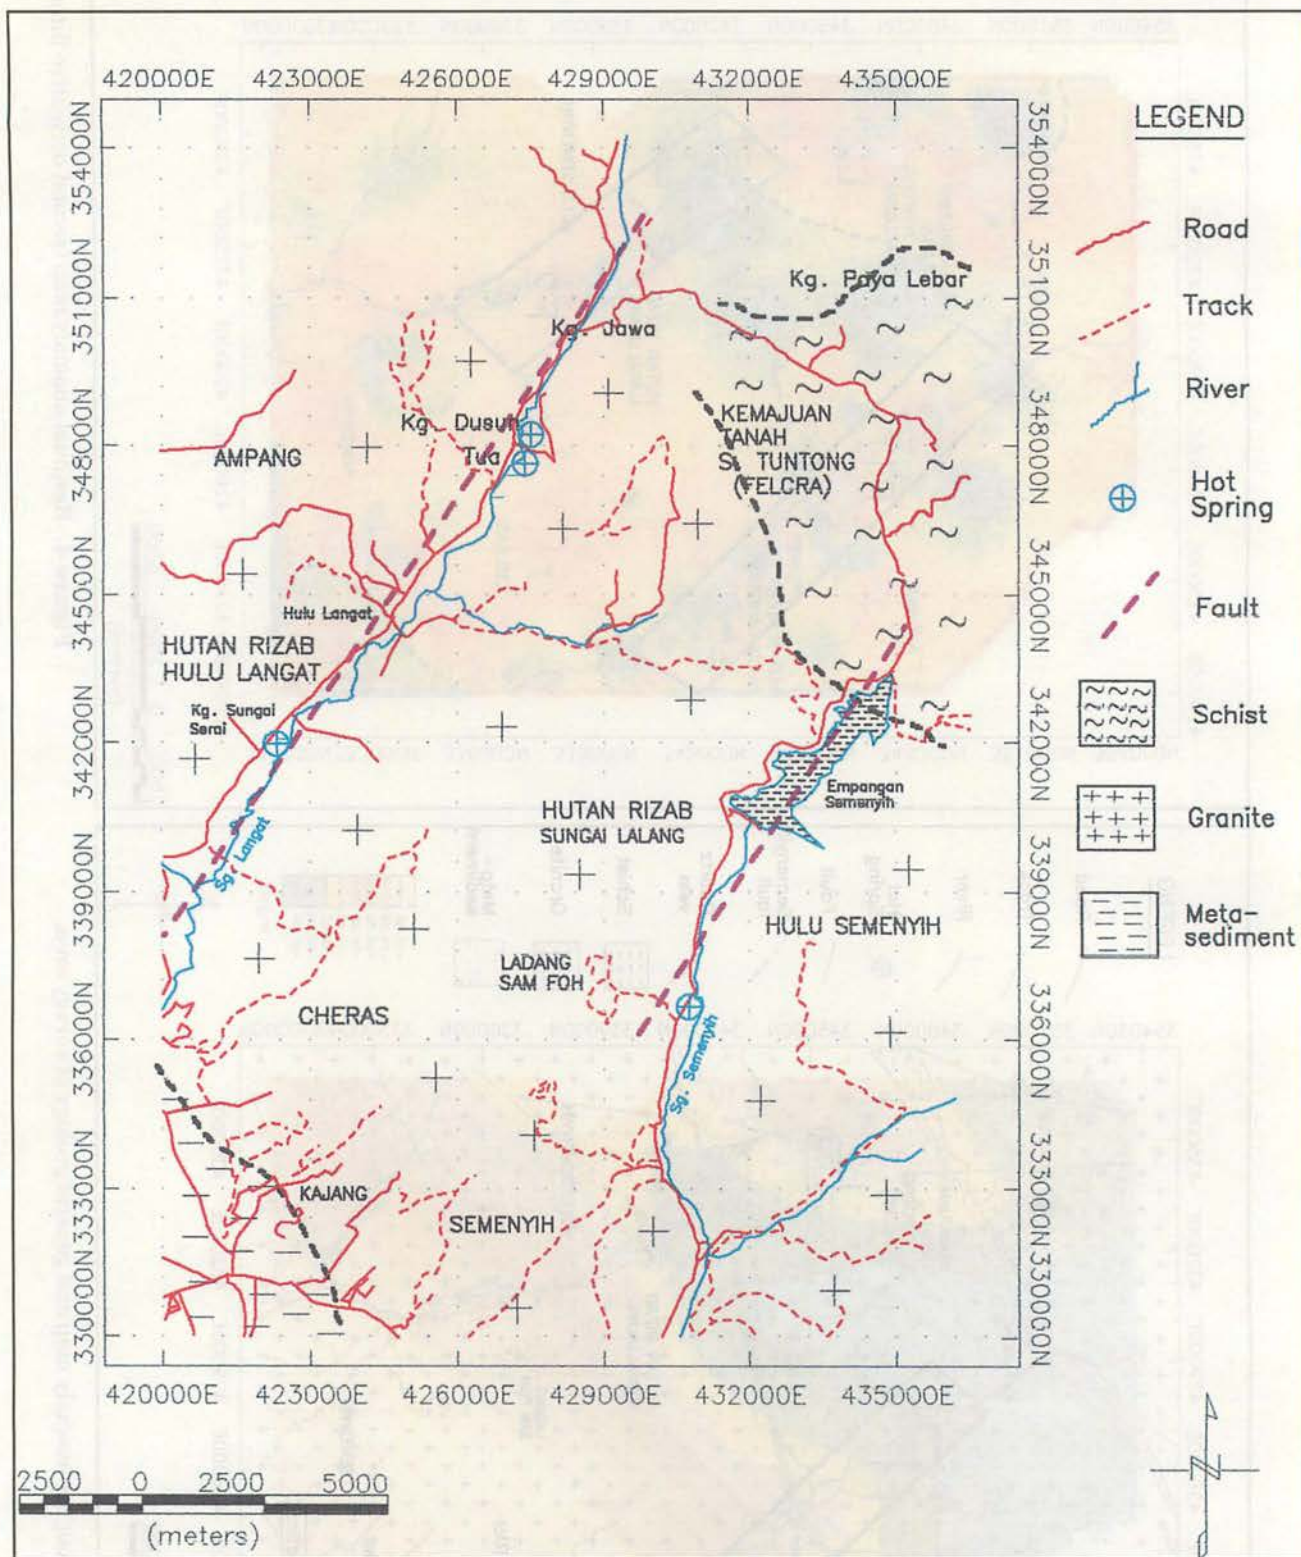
420000E 423000E 426000E 429000E 432000E 435000E

354000N
351000N
348000N
345000N
342000N
339000N
336000N
333000N
330000N

354000N
351000N
348000N
345000N
342000N
339000N
336000N
333000N
330000N

LEGEND

Road

Track

River

Hot Spring

Fault

Schist

Granite

Meta-sediment

Kg. Paya Lebar

Kg. Jawa

KEMAJUAN TANAH S. TUNTONG (FELCRA)

Kg. Dusun Tua

AMPANG

Hulu Langat

HUTAN RIZAB HULU LANGAT

Kg. Sungai Serai

Empangan Semenyih

HUTAN RIZAB SUNGAI LALANG

Sg. Langat

HULU SEMENYIH

LADANG SAM FOH

CHERAS

Sg. Semenyih

KAJANG

SEMENYIH

420000E 423000E 426000E 429000E 432000E 435000E

2500 0 2500 5000
(meters)